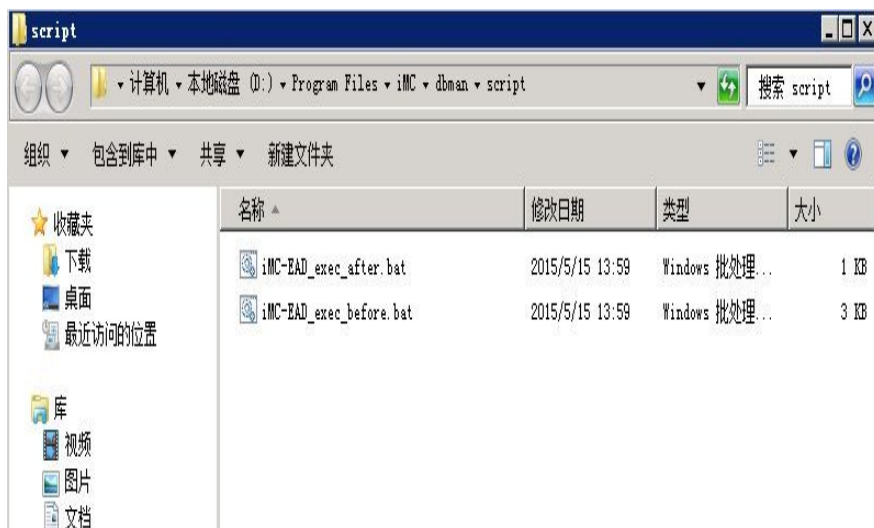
script

▸ 计算机 ▸ 本地磁盘 (D:) ▸ Program Files ▸ iMC ▸ dbman ▸ script

搜索 script

组织 ▾ 包含到库中 ▾ 共享 ▾ 新建文件夹

收藏夹
下载
桌面
最近访问的位置

库
视频
图片
文档

| 名称 | 修改日期 | 类型 | 大小 |
|---|---|---|---|
| iMC-EAD_exec_after.bat | 2015/5/15 13:59 | Windows 批处理... | 1 KB |
| iMC-EAD_exec_before.bat | 2015/5/15 13:59 | Windows 批处理... | 3 KB |